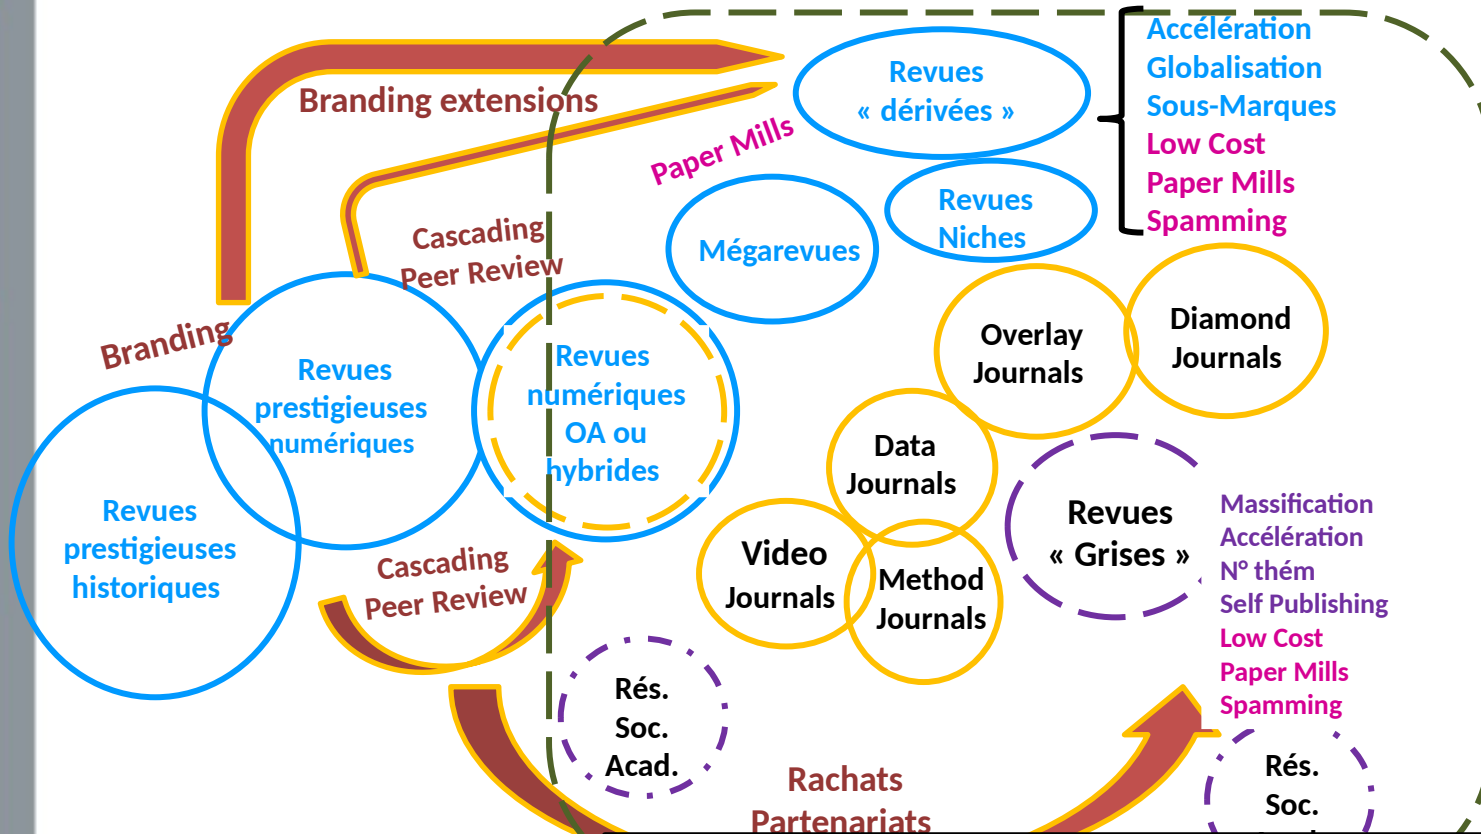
Branding extensions

Revues « dérivées »

Accélération
Globalisation
Sous-Marques
Low Cost
Paper Mills
Spamming

Paper Mills

Cascading Peer Review

Mégarevues

Revues Niches

Branding

Revues prestigieuses numériques

Revues numériques OA ou hybrides

Overlay Journals

Diamond Journals

Data Journals

Revues prestigieuses historiques

Cascading Peer Review

Video Journals

Method Journals

Revues « Grises »

Massification
Accélération
N° thém
Self Publishing
Low Cost
Paper Mills
Spamming

Rés. Soc. Acad.

Rachats Partenariats

Rés. Soc. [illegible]